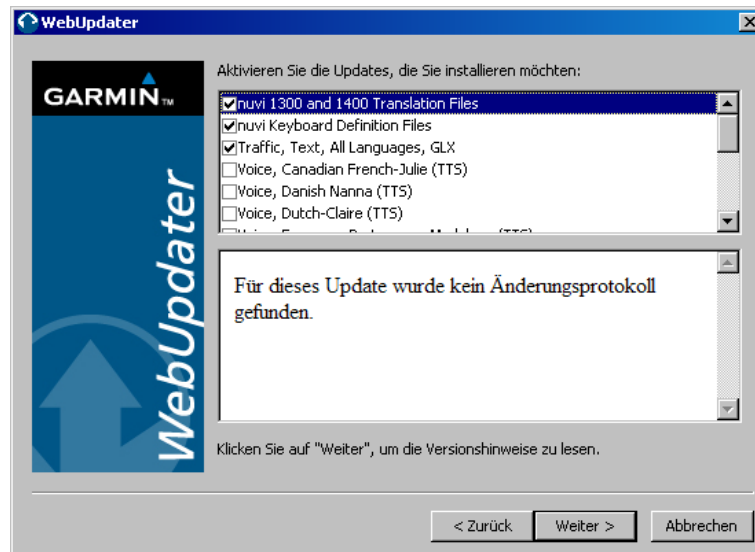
WebUpdater

GARMIN

WebUpdater

Aktivieren Sie die Updates, die Sie installieren möchten:

nuvi 1300 and 1400 Translation Files
nuvi Keyboard Definition Files
Traffic, Text, All Languages, GLX
Voice, Canadian French-Julie (TTS)
Voice, Danish Nanna (TTS)
Voice, Dutch-Claire (TTS)
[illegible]

Für dieses Update wurde kein Änderungsprotokoll gefunden.

Klicken Sie auf "Weiter", um die Versionshinweise zu lesen.

< Zurück
Weiter >
Abbrechen